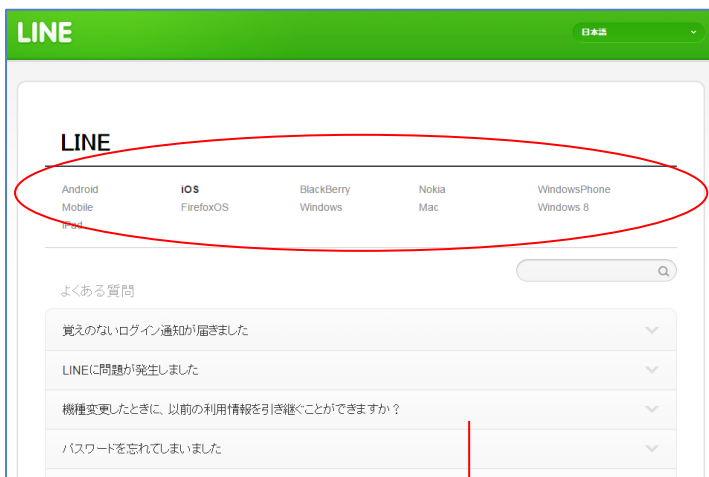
LINE

日本語

LINE

Android
iOS
BlackBerry
Nokia
WindowsPhone
Mobile
FirefoxOS
Windows
Mac
Windows 8
iPad

よくある質問

覚えのないログイン通知が届きました

LINEに問題が発生しました

機種変更したときに、以前の利用情報を引き継ぐことができますか？

パスワードを忘れてしまいました